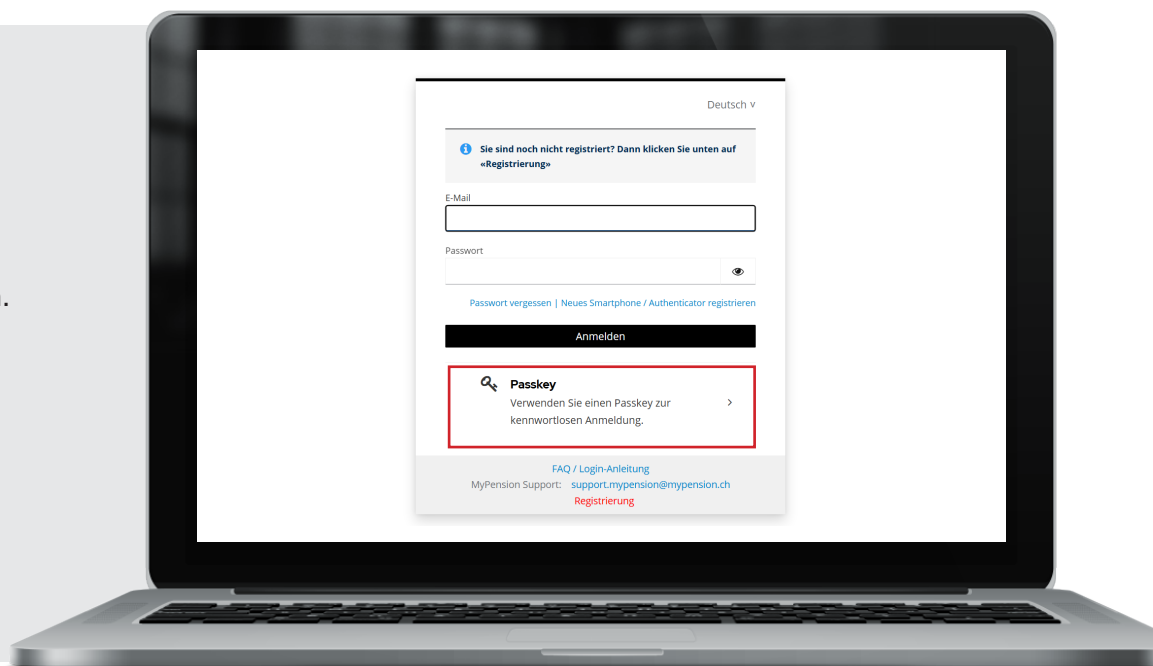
Deutsch ∨

Sie sind noch nicht registriert? Dann klicken Sie unten auf «Registrierung»

E-Mail

Passwort

Passwort vergessen | Neues Smartphone / Authenticator registrieren

Anmelden

Passkey
Verwenden Sie einen Passkey zur kennwortlosen Anmeldung.

FAQ / Login-Anleitung
MyPension Support: support.mypension@mypension.ch
Registrierung